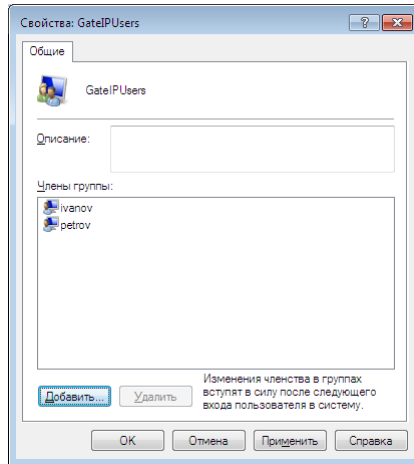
Свойства: GateIPUsers

?

X

Общие

GateIPUsers

Описание:

Члены группы:

ivanov

petrov

Добавить...

Удалить

Изменения членства в группах вступят в силу после следующего входа пользователя в систему.

OK

Отмена

Применить

Справка